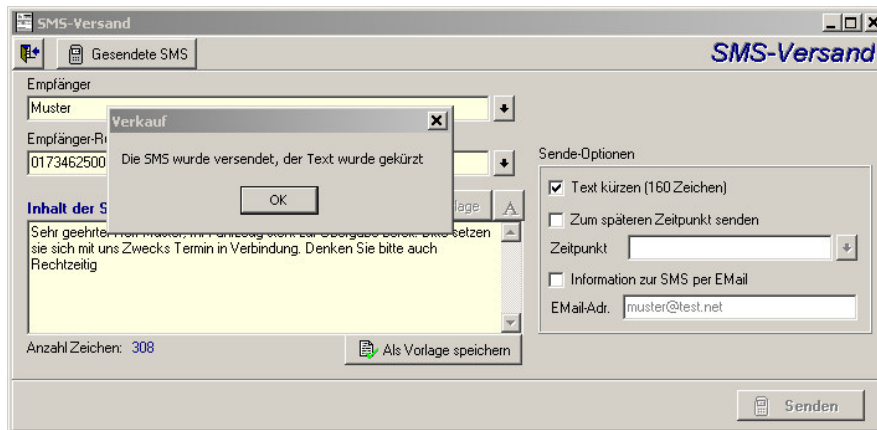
SMS-Versand

Gesendete SMS

SMS-Versand

Empfänger

Muster

Empfänger-R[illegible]

0173462500

Inhalt der S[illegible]

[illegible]lage

A

Sehr geehrte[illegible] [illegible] setzen sie sich mit uns Zwecks Termin in Verbindung. Denken Sie bitte auch Rechtzeitig

Anzahl Zeichen: 308

Als Vorlage speichern

Verkauf

Die SMS wurde versendet, der Text wurde gekürzt

OK

Sende-Optionen

Text kürzen (160 Zeichen)

Zum späteren Zeitpunkt senden

Zeitpunkt

Information zur SMS per EMail

EMail-Adr.

muster@test.net

Senden